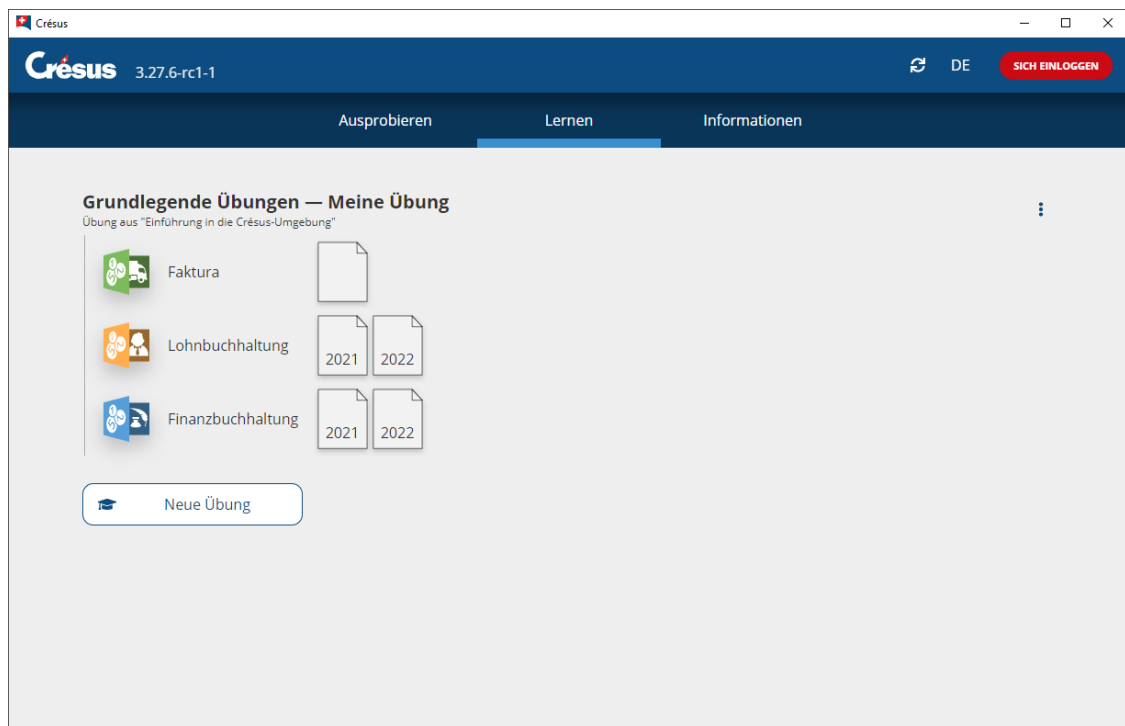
Crésus

Crésus 3.27.6-rc1-1

DE SICH EINLOGGEN

Ausprobieren Lernen Informationen

Grundlegende Übungen — Meine Übung
Übung aus "Einführung in die Crésus-Umgebung"

Faktura

Lohnbuchhaltung 2021 2022

Finanzbuchhaltung 2021 2022

Neue Übung